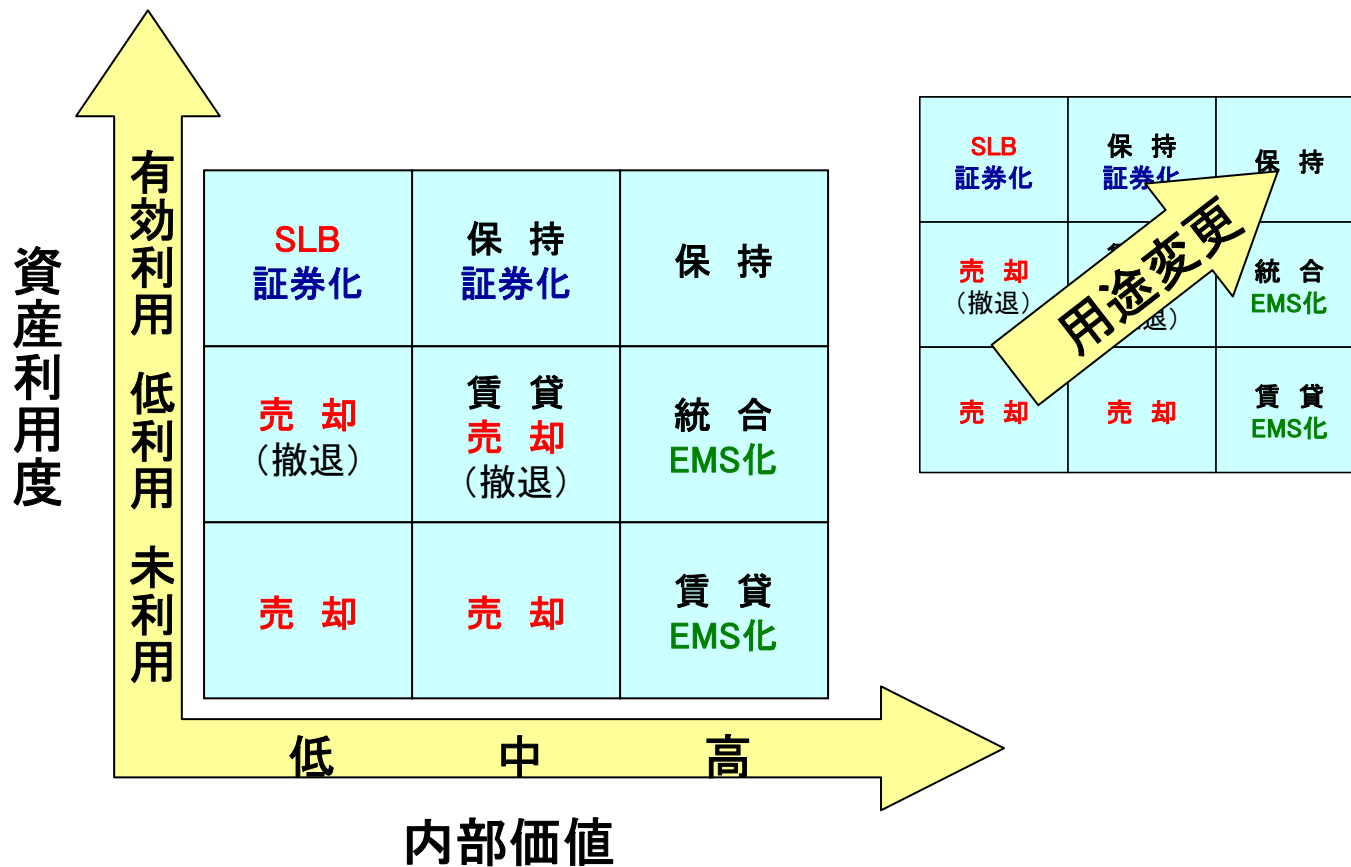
資産利用度

有効利用
低利用
未利用

| SLB 証券化 | 保 持 証券化 | 保 持 |
|---|---|---|
| 売 却 （撤退） | 賃 貸 売 却 （撤退） | 統 合 EMS化 |
| 売 却 | 売 却 | 賃 貸 EMS化 |

低 中 高

内部価値

| SLB 証券化 | 保 持 証券化 | 保 持 |
|---|---|---|
| 売 却 （撤退） | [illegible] 退） | 統 合 EMS化 |
| 売 却 | 売 却 | 賃 貸 EMS化 |

用途変更